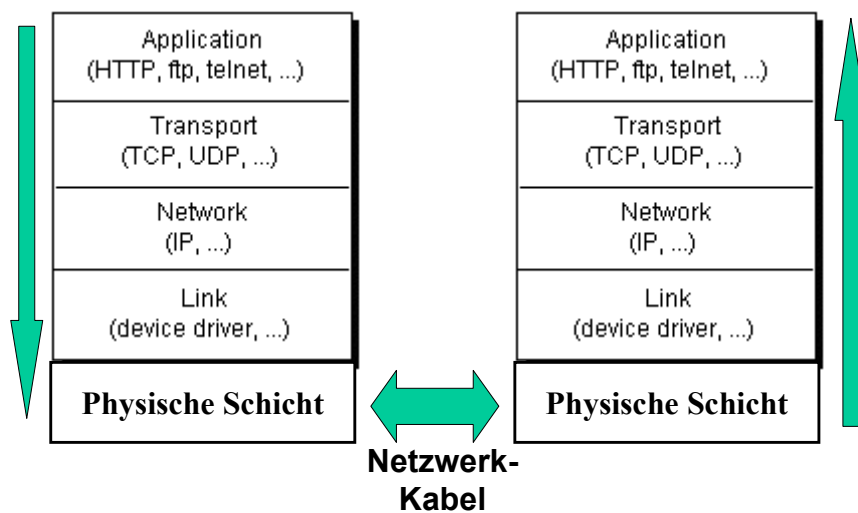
Application
(HTTP, ftp, telnet, ...)

Transport
(TCP, UDP, ...)

Network
(IP, ...)

Link
(device driver, ...)

Physische Schicht

Application
(HTTP, ftp, telnet, ...)

Transport
(TCP, UDP, ...)

Network
(IP, ...)

Link
(device driver, ...)

Physische Schicht

Netzwerk-
Kabel